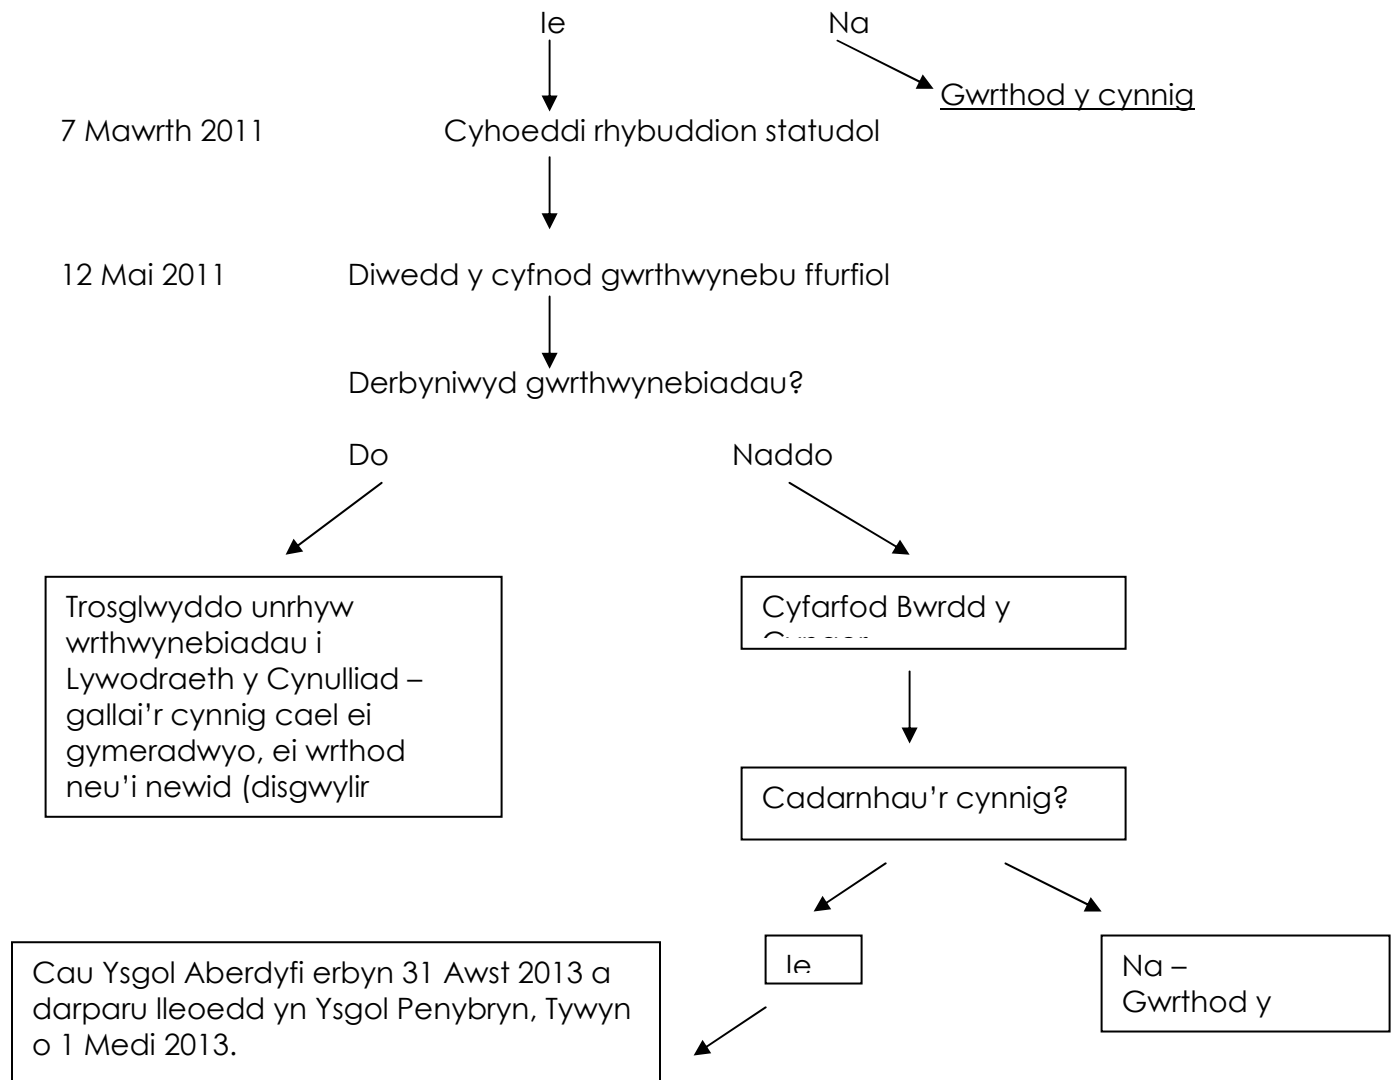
Ie

Na

Gwrthod y cynnig

7 Mawrth 2011

Cyhoeddi rhybuddion statudol

12 Mai 2011

Diwedd y cyfnod gwrthwynebu ffurfiol

Derbyniwyd gwrthwynebiadau?

Do

Naddo

Trosglwyddo unrhyw wrthwynebiadau i Lywodraeth y Cynulliad – gallai'r cynnig cael ei gymeradwyo, ei wrthod neu'i newid (disgwylir

Cyfarfod Bwrdd y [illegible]

Cadarnhau'r cynnig?

Ie

Na – Gwrthod y

Cau Ysgol Aberdyfi erbyn 31 Awst 2013 a darparu lleoedd yn Ysgol Penybryn, Tywyn o 1 Medi 2013.